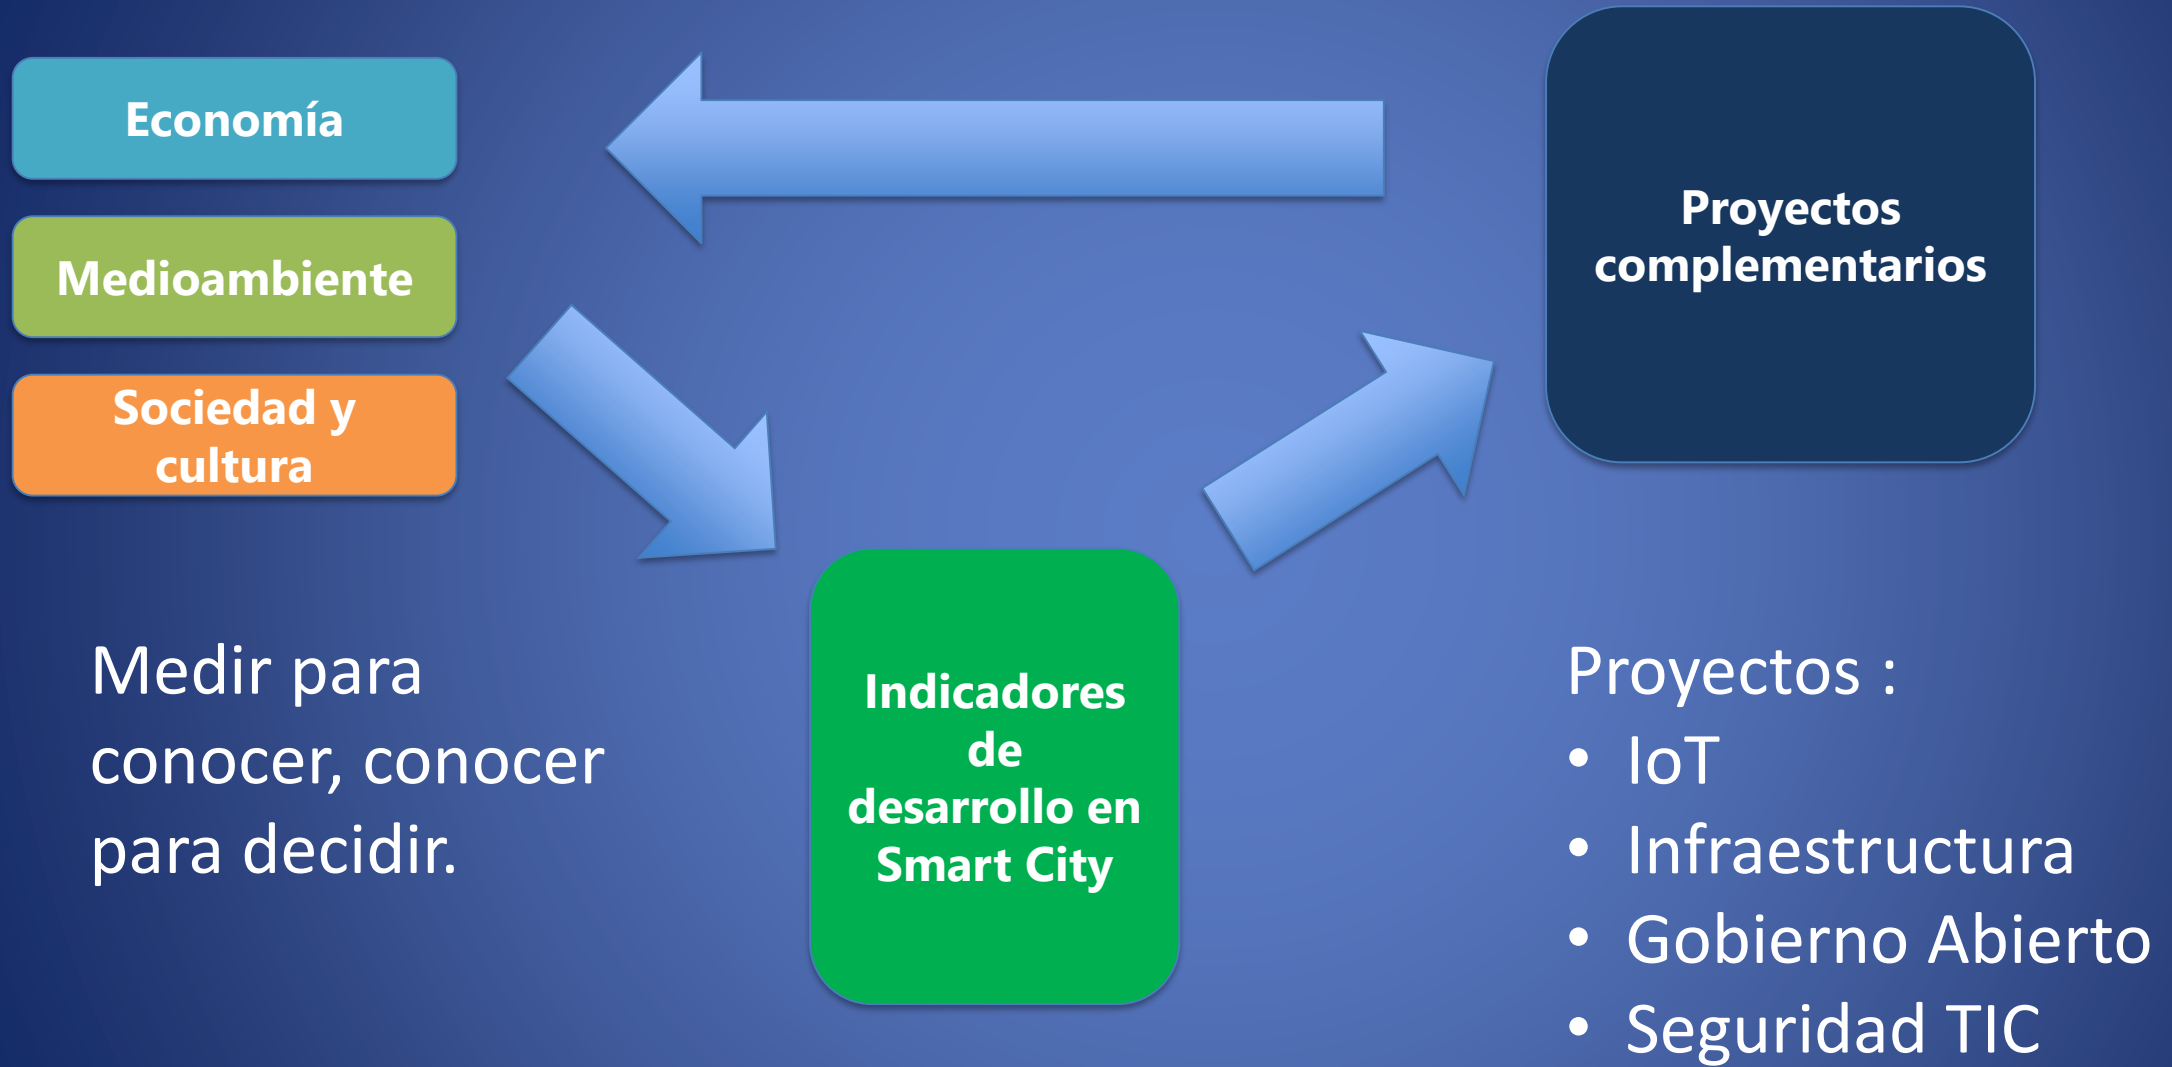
Economía

Medioambiente

Sociedad y cultura

Proyectos complementarios

Indicadores de desarrollo en Smart City

Medir para conocer, conocer para decidir.

Proyectos :
• IoT
• Infraestructura
• Gobierno Abierto
• Seguridad TIC